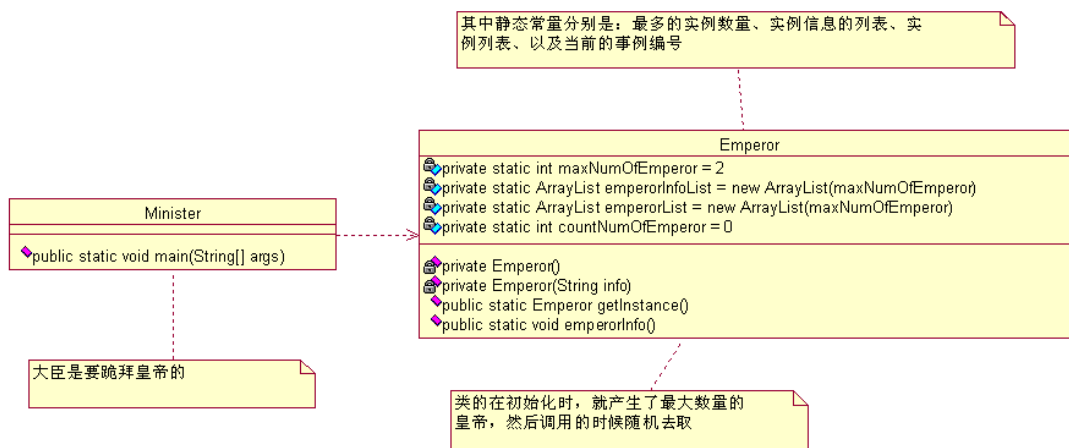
其中静态常量分别是：最多的实例数量、实例信息的列表、实例列表、以及当前的事例编号

Emperor

private static int maxNumOfEmperor = 2
private static ArrayList emperorInfoList = new ArrayList(maxNumOfEmperor)
private static ArrayList emperorList = new ArrayList(maxNumOfEmperor)
private static int countNumOfEmperor = 0

private Emperor()
private Emperor(String info)
public static Emperor getInstance()
public static void emperorInfo()

Minister

public static void main(String[] args)

大臣是要跪拜皇帝的

类的在初始化时，就产生了最大数量的皇帝，然后调用的时候随机去取